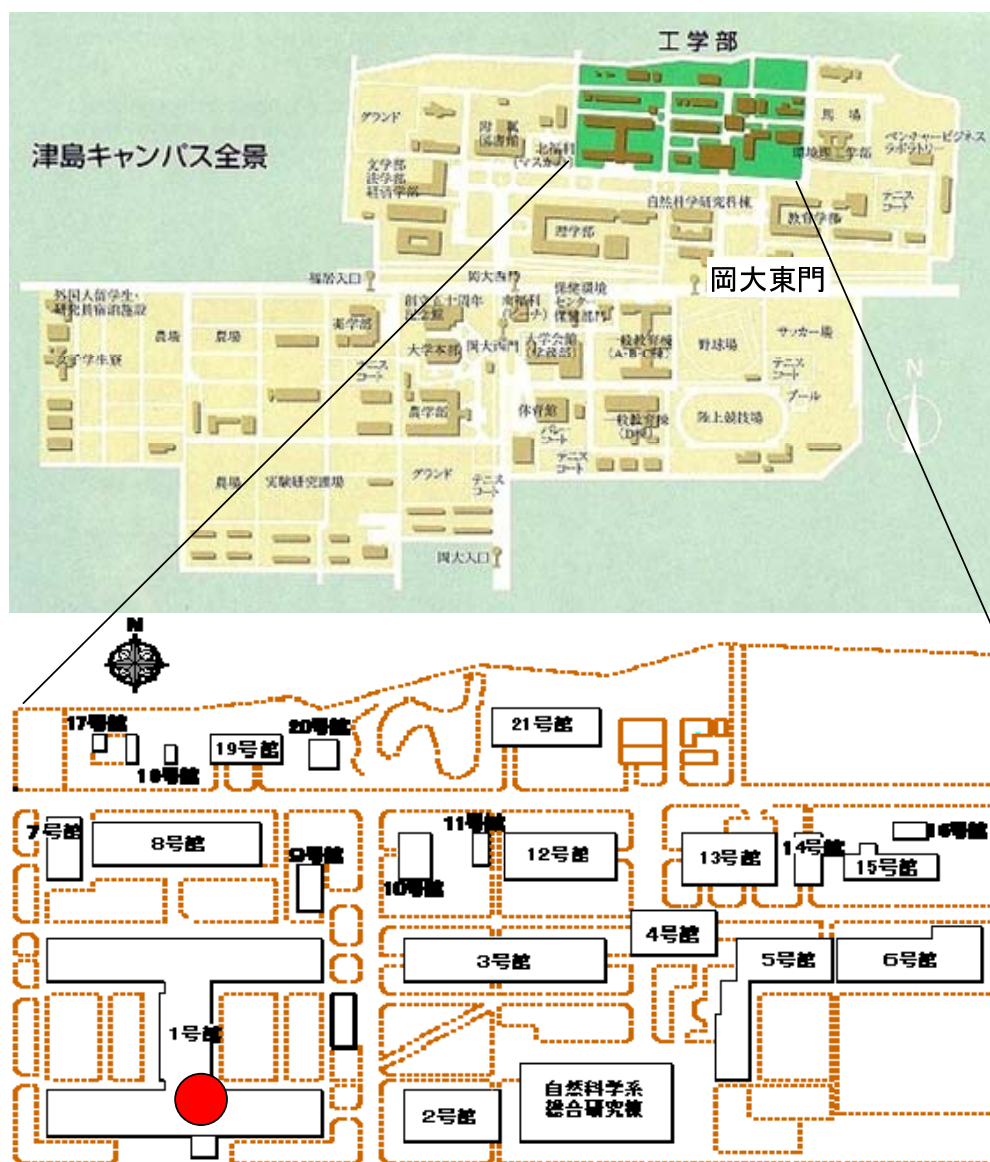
工学部

津島キャンパス全景

グランド
附属図書館
文学部
法学部
経済学部
北福利(マスカット)
馬場
ベンチャービジネスラボラトリー
環境理工学部
自然科学研究科棟
テニスコート
理学部
教育学部
岡大東門
福居入口
岡大西門
外国人留学生・研究者宿泊施設
創立五十周年記念館
南福利(ピーチ)
保健環境センター保健管理
農場
農場
薬学部
大学本部
岡大南門
大学会館(生協部)
一般教育棟(A・B・C棟)
野球場
サッカー場
女子学生寮
テニスコート
テニスコート
農学部
体育館
一般教育棟(D棟)
陸上競技場
プール
バレーコート
テニスコート
農場
実験研究農場
グランド
テニスコート
岡大入口
N

N
17号館
18号館
19号館
20号館
21号館
7号館
8号館
9号館
11号館
10号館
12号館
13号館
14号館
15号館
16号館
4号館
3号館
5号館
6号館
1号館
自然科学系総合研究棟
2号館